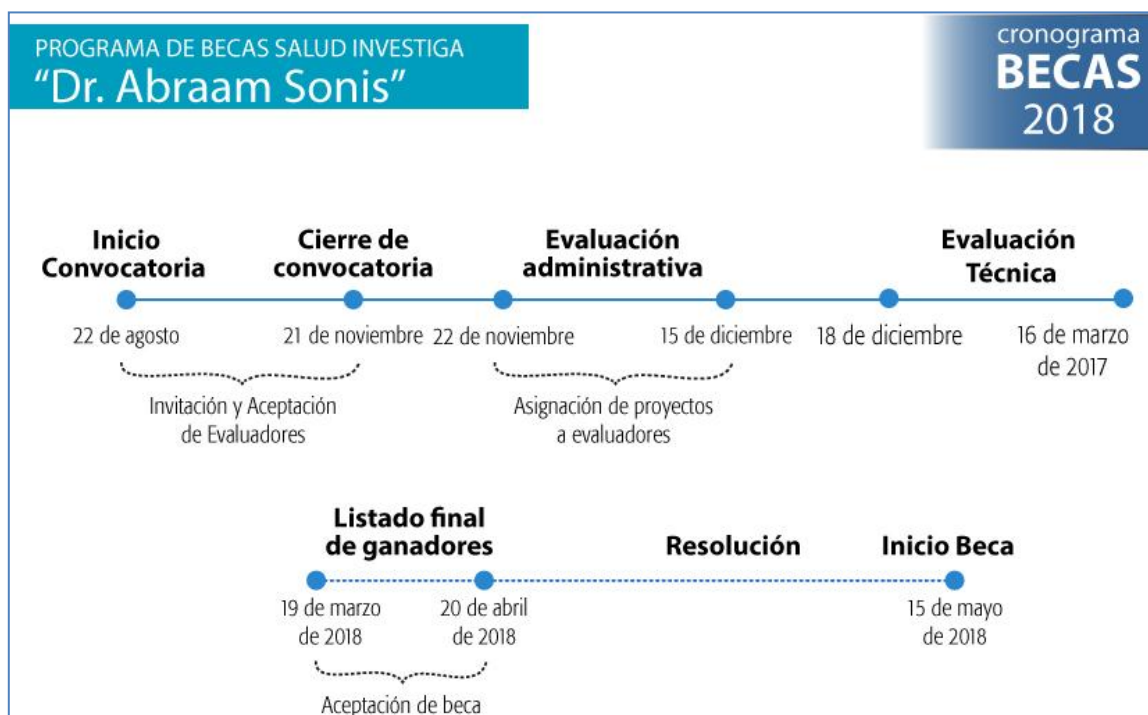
PROGRAMA DE BECAS SALUD INVESTIGA
“Dr. Abraam Sonis”

cronograma
BECAS
2018

Inicio Convocatoria

Cierre de convocatoria

Evaluación administrativa

Evaluación Técnica

22 de agosto

21 de noviembre

22 de noviembre

15 de diciembre

18 de diciembre

16 de marzo de 2017

Invitación y Aceptación de Evaluadores

Asignación de proyectos a evaluadores

Listado final de ganadores

Resolución

Inicio Beca

19 de marzo de 2018

20 de abril de 2018

15 de mayo de 2018

Aceptación de beca